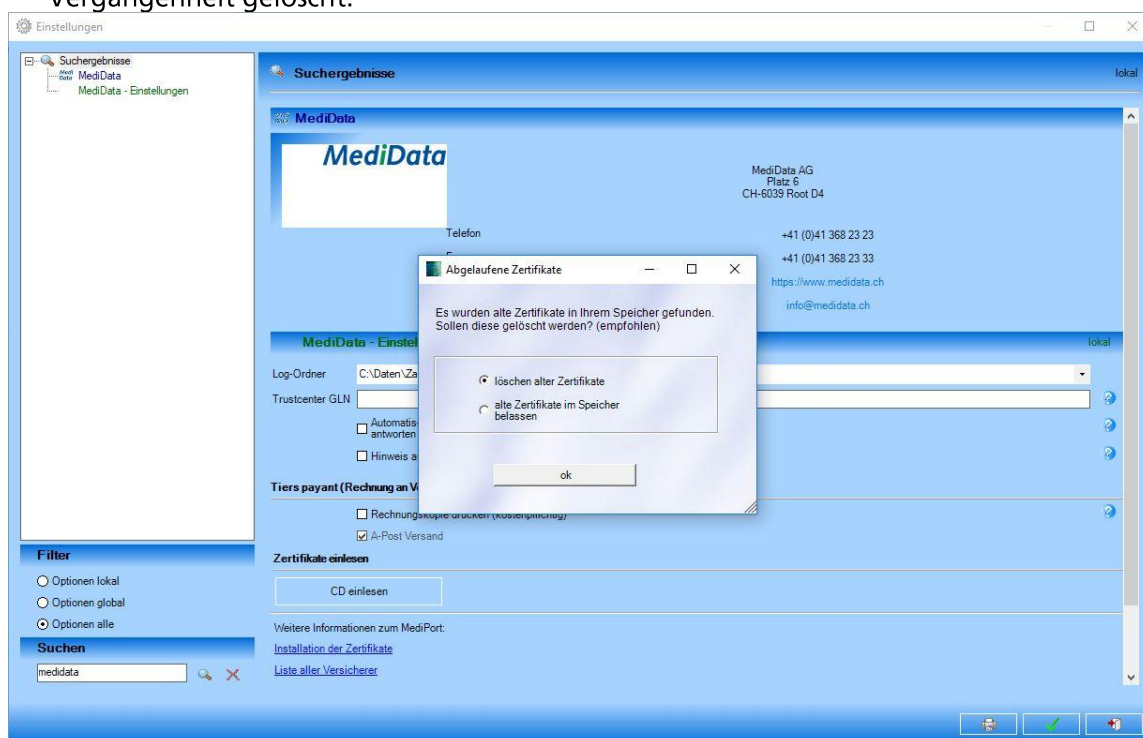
Vergangenheit gelöscht.

Einstellungen

Suchergebnisse
MediData
MediData - Einstellungen

Suchergebnisse
lokal

MediData

MediData

MediData AG
Platz 6
CH-6039 Root D4

Telefon
+41 (0)41 368 23 23
+41 (0)41 368 23 33
https://www.medidata.ch
info@medidata.ch

Abgelaufene Zertifikate

Es wurden alte Zertifikate in Ihrem Speicher gefunden. Sollen diese gelöscht werden? (empfohlen)

löschen alter Zertifikate
alte Zertifikate im Speicher belassen

ok

MediData - Einstel
lokal

Log-Ordner
C:\Daten\Za
Trustcenter GLN
Automatis antworten
Hinweis a

Tiers payant (Rechnung an V
Rechnungskopie drucken (kostenpflichtig)
A-Post Versand

Zertifikate einlesen
CD einlesen

Weitere Informationen zum MediPort:
Installation der Zertifikate
Liste aller Versicherer

Filter
Optionen lokal
Optionen global
Optionen alle

Suchen
medidata